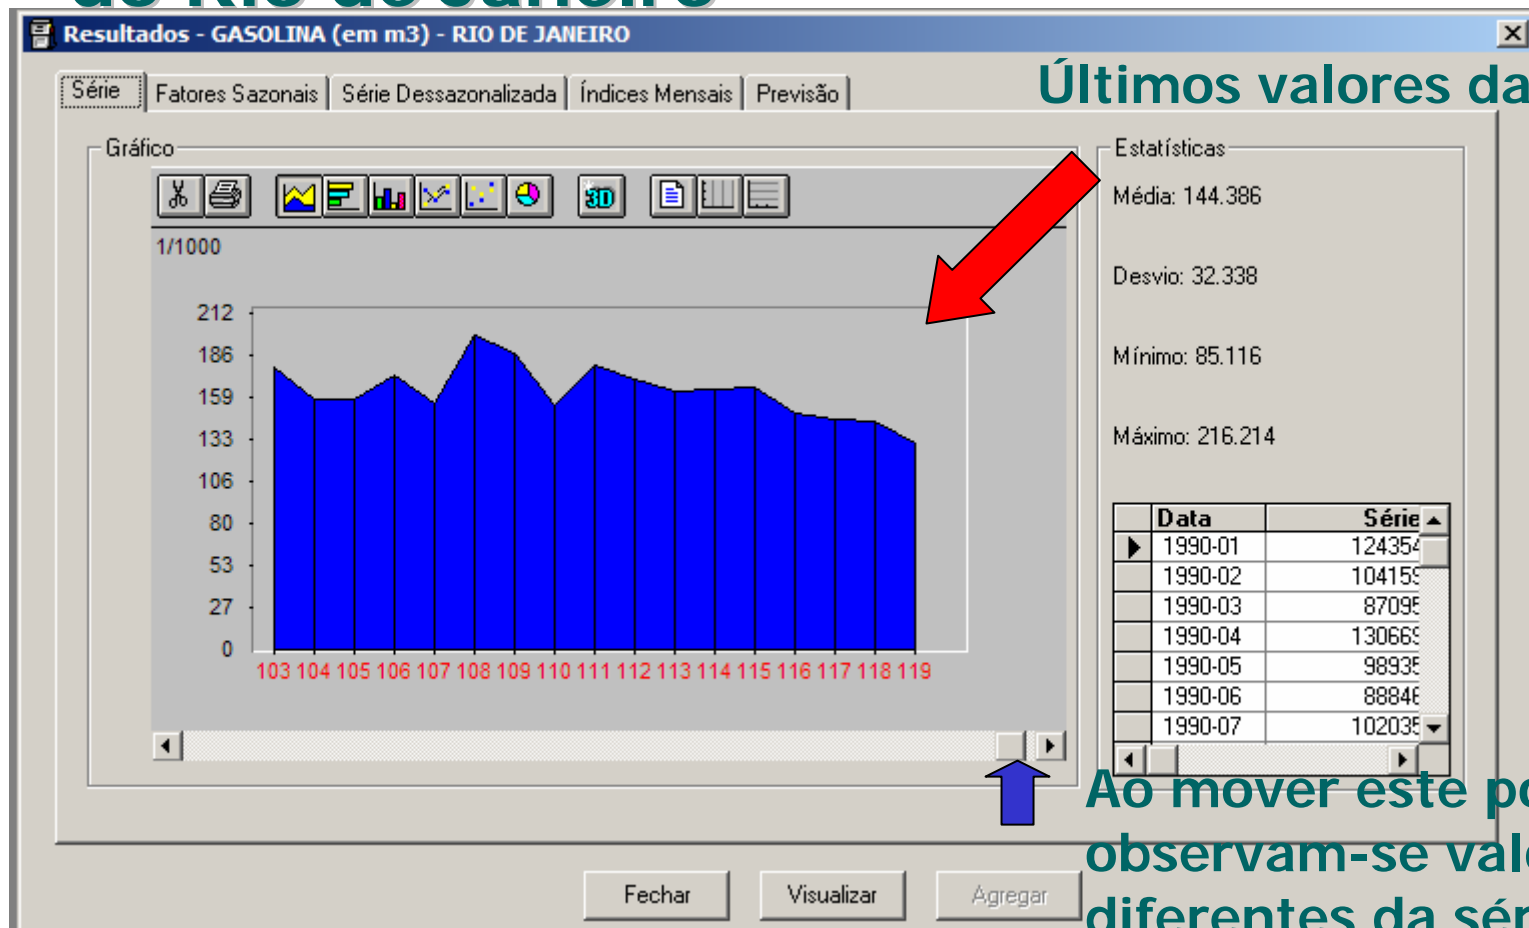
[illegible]

Resultados - GASOLINA (em m3) - RIO DE JANEIRO

Série | Fatores Sazonais | Série Dessazonalizada | Índices Mensais | Previsão

Últimos valores da

Gráfico

3D

1/1000

212
186
159
133
106
80
53
27
0

103 104 105 106 107 108 109 110 111 112 113 114 115 116 117 118 119

Estatísticas

Média: 144.386

Desvio: 32.338

Mínimo: 85.116

Máximo: 216.214

| Data | Série |
|---|---|
| 1990-01 | 12435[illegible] |
| 1990-02 | 10415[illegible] |
| 1990-03 | 8709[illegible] |
| 1990-04 | 13066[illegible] |
| 1990-05 | 9893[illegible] |
| 1990-06 | 8884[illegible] |
| 1990-07 | 10203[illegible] |

Ao mover este po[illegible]
observam-se val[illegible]
diferentes da sér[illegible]

Fechar | Visualizar | Agregar